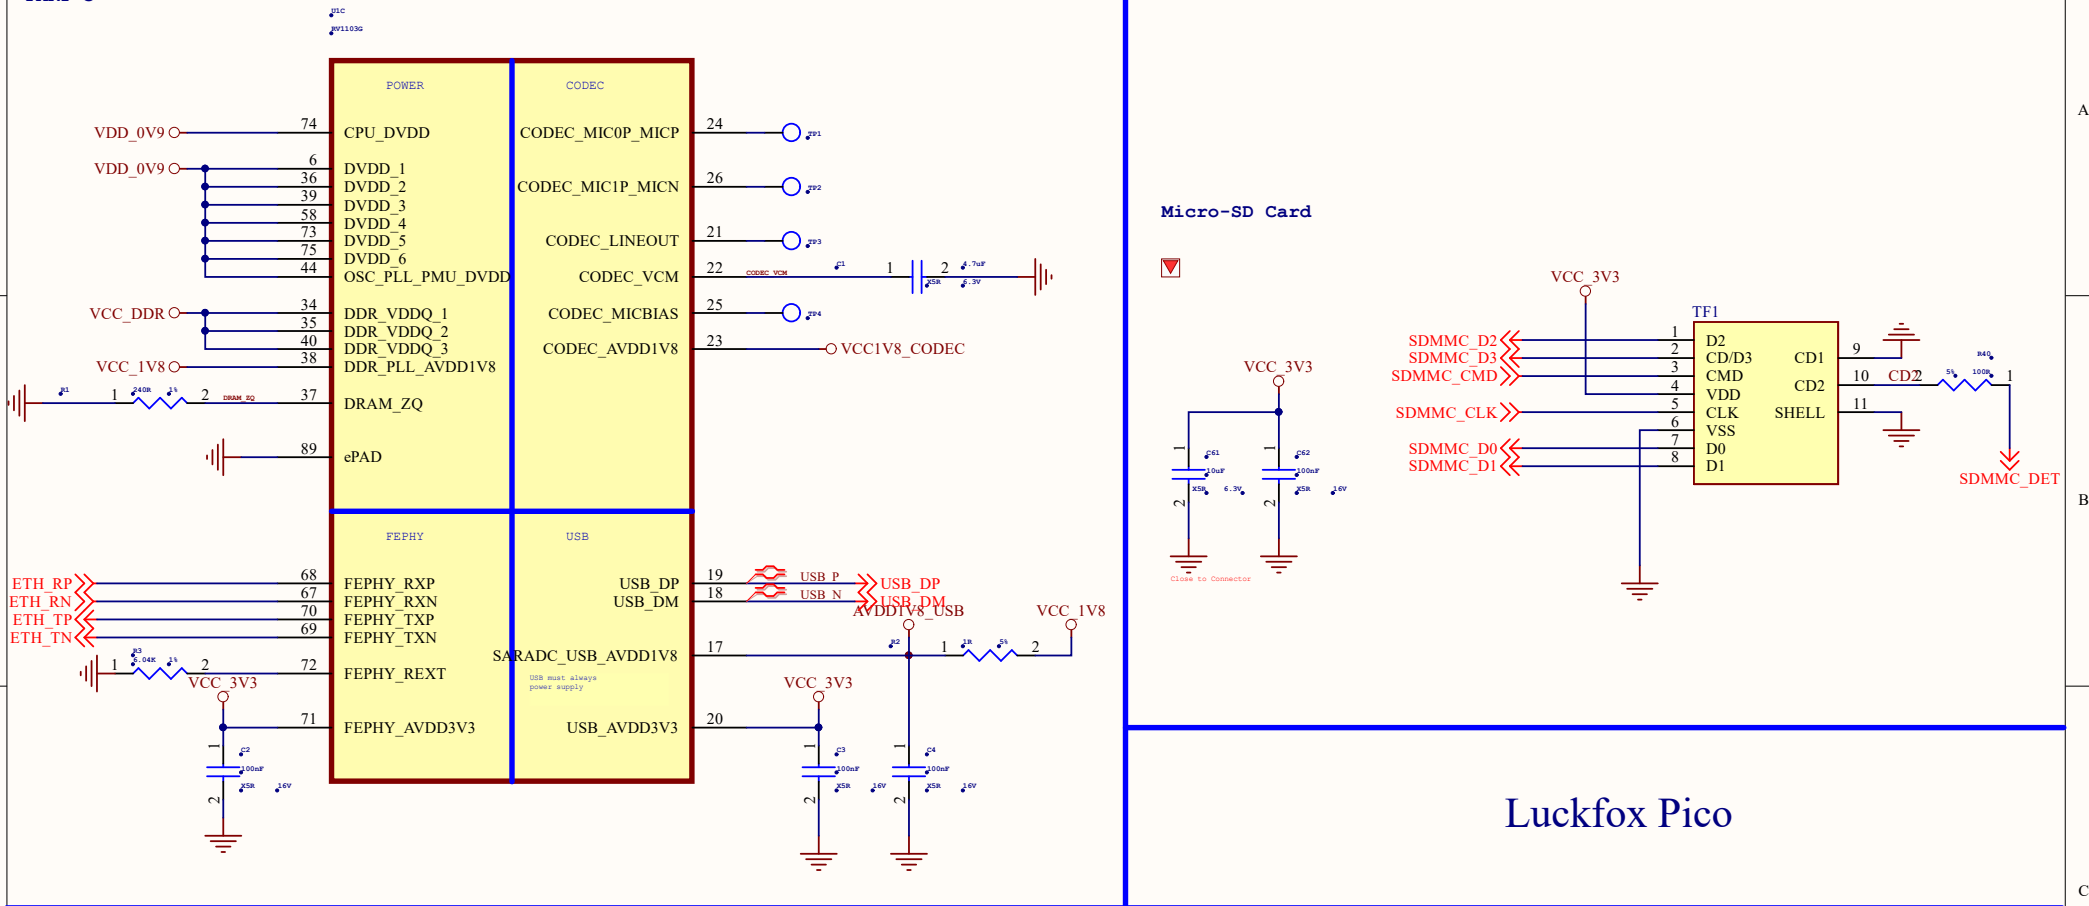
U1C
RV1103G

POWER
CODEC

VDD_0V9
74
CPU_DVDD
CODEC_MIC0P_MICP
24
TP1

VDD_0V9
6
DVDD_1
36
DVDD_2
39
DVDD_3
58
DVDD_4
73
DVDD_5
75
DVDD_6
44
OSC_PLL_PMU_DVDD

CODEC_MIC1P_MICN
26
TP2
CODEC_LINEOUT
21
TP3
CODEC_VCM
22
CODEC_VCM
C1
1
2
4.7uF
X5R
6.3V
CODEC_MICBIAS
25
TP4
CODEC_AVDD1V8
23
VCC1V8_CODEC

VCC_DDR
34
DDR_VDDQ_1
35
DDR_VDDQ_2
40
DDR_VDDQ_3
VCC_1V8
38
DDR_PLL_AVDD1V8

R1
1
240R
1%
2
DRAM_ZQ
37
DRAM_ZQ

89
ePAD

FEPHY
USB

ETH_RP
68
FEPHY_RXP
ETH_RN
67
FEPHY_RXN
ETH_TP
70
FEPHY_TXP
ETH_TN
69
FEPHY_TXN
R3
1
6.04K
1%
2
72
FEPHY_REXT
VCC_3V3
71
FEPHY_AVDD3V3
C2
1
2
100nF
X5R
16V

USB_DP
19
USB_P
USB_DP
USB_DM
18
USB_N
USB_DM
AVDD1V8_USB
VCC_1V8
SARADC_USB_AVDD1V8
17
R2
1
1R
5%
2
USB must always power supply
VCC_3V3
USB_AVDD3V3
20
C3
1
2
100nF
X5R
16V
C4
1
2
100nF
X5R
16V

Micro-SD Card

VCC_3V3
C61
1
2
10uF
X5R
6.3V
C62
1
2
100nF
X5R
16V
Close to Connector

VCC_3V3
TF1
SDMMC_D2
1
D2
SDMMC_D3
2
CD/D3
SDMMC_CMD
3
CMD
4
VDD
SDMMC_CLK
5
CLK
6
VSS
SDMMC_D0
7
D0
SDMMC_D1
8
D1
CD1
9
CD2
10
CD2
SHELL
11
R40
5%
100R
1
SDMMC_DET

Luckfox Pico

A
B
C